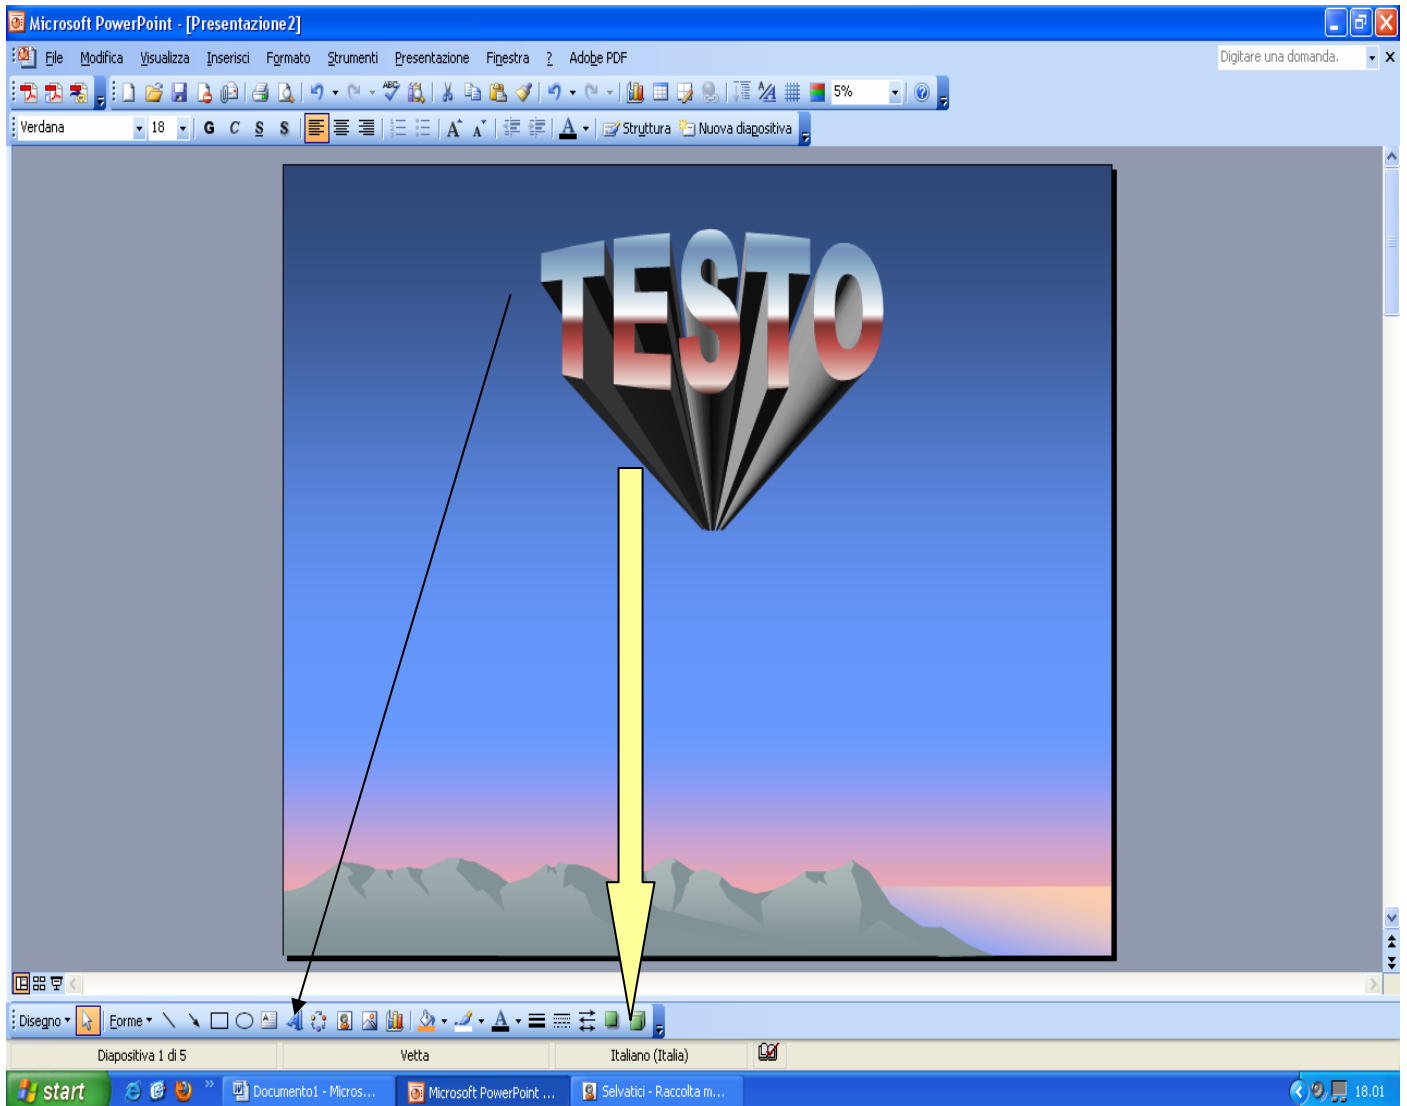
Microsoft PowerPoint - [Presentazione2]

File Modifica Visualizza Inserisci Formato Strumenti Presentazione Finestra ? Adobe PDF

Digitare una domanda.

5%

Verdana 18 G C S S

Struttura Nuova diapositiva

TESTO

Disegno Forme

Diapositiva 1 di 5 Vetta Italiano (Italia)

start Documento1 - Micros... Microsoft PowerPoint ... Selvatici - Raccolta m... 18.01